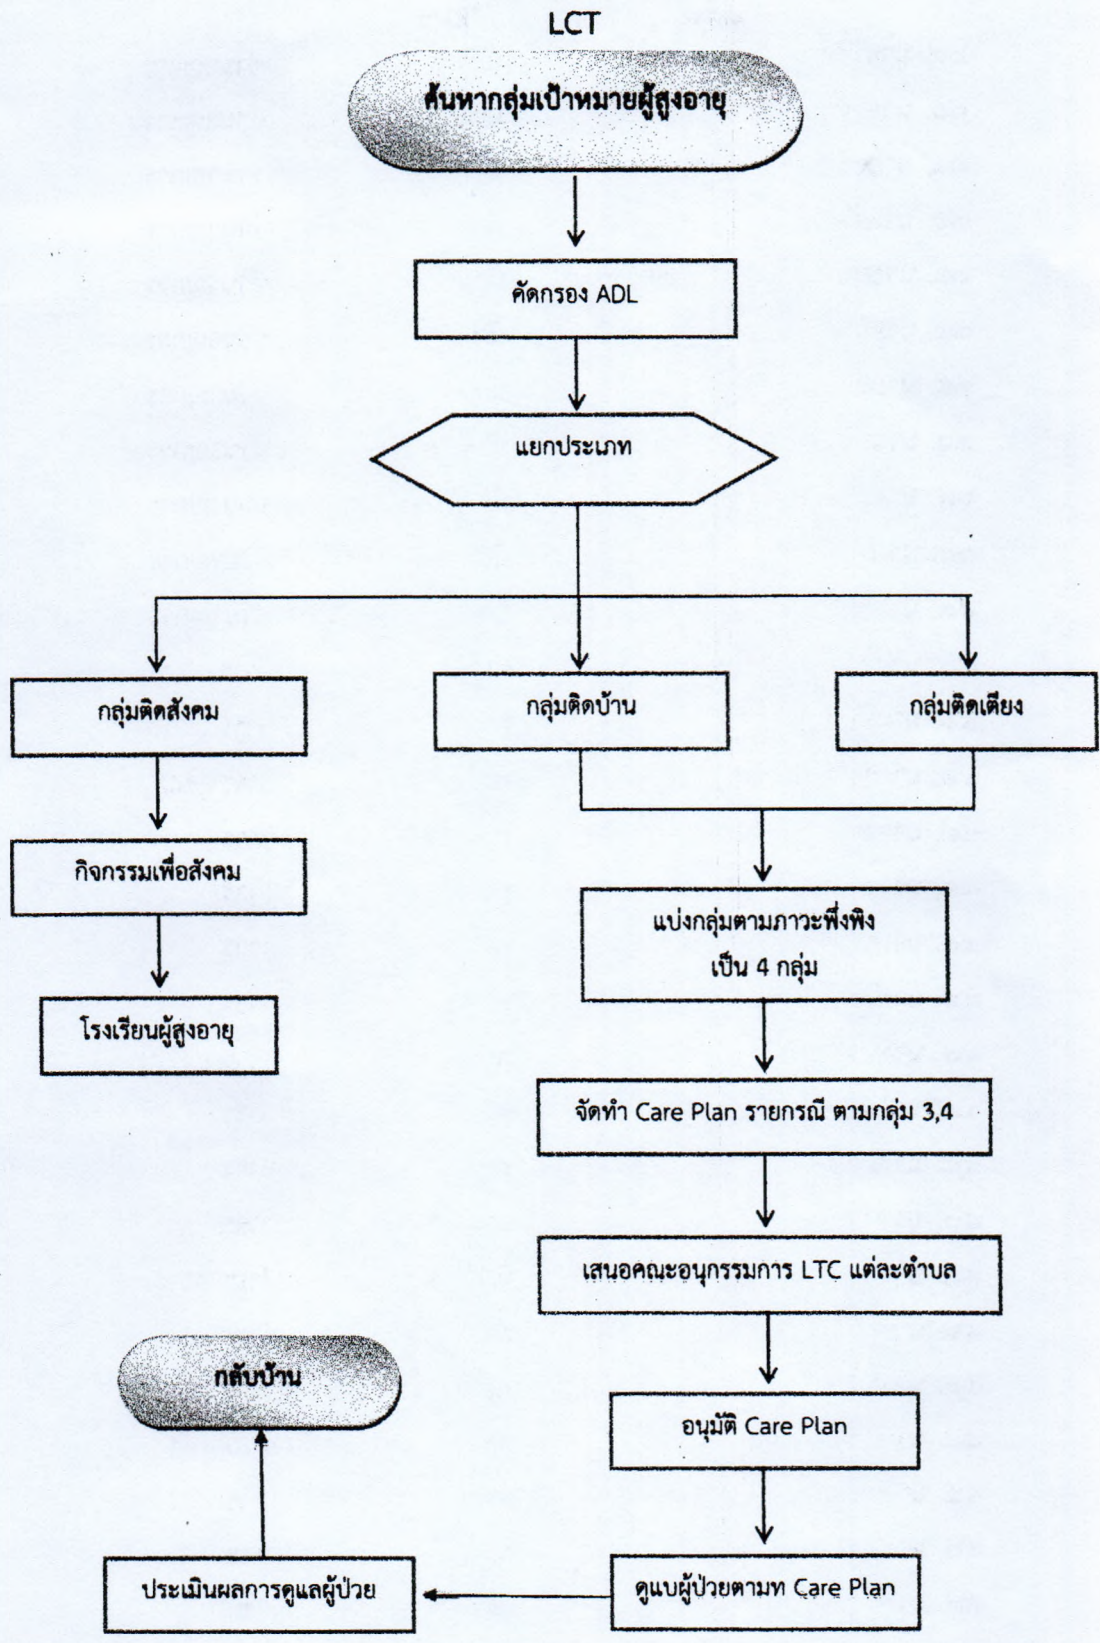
LCT

ค้นหากลุ่มเป้าหมายผู้สูงอายุ

คัดกรอง ADL

แยกประเภท

กลุ่มติดสังคม

กลุ่มติดบ้าน

กลุ่มติดเตียง

กิจกรรมเพื่อสังคม

โรงเรียนผู้สูงอายุ

แบ่งกลุ่มตามภาวะพึ่งพิง เป็น 4 กลุ่ม

จัดทำ Care Plan รายกรณี ตามกลุ่ม 3,4

เสนอคณะอนุกรรมการ LTC แต่ละตำบล

อนุมัติ Care Plan

ดูแบผู้ป่วยตามท Care Plan

ประเมินผลการดูแลผู้ป่วย

กลับบ้าน